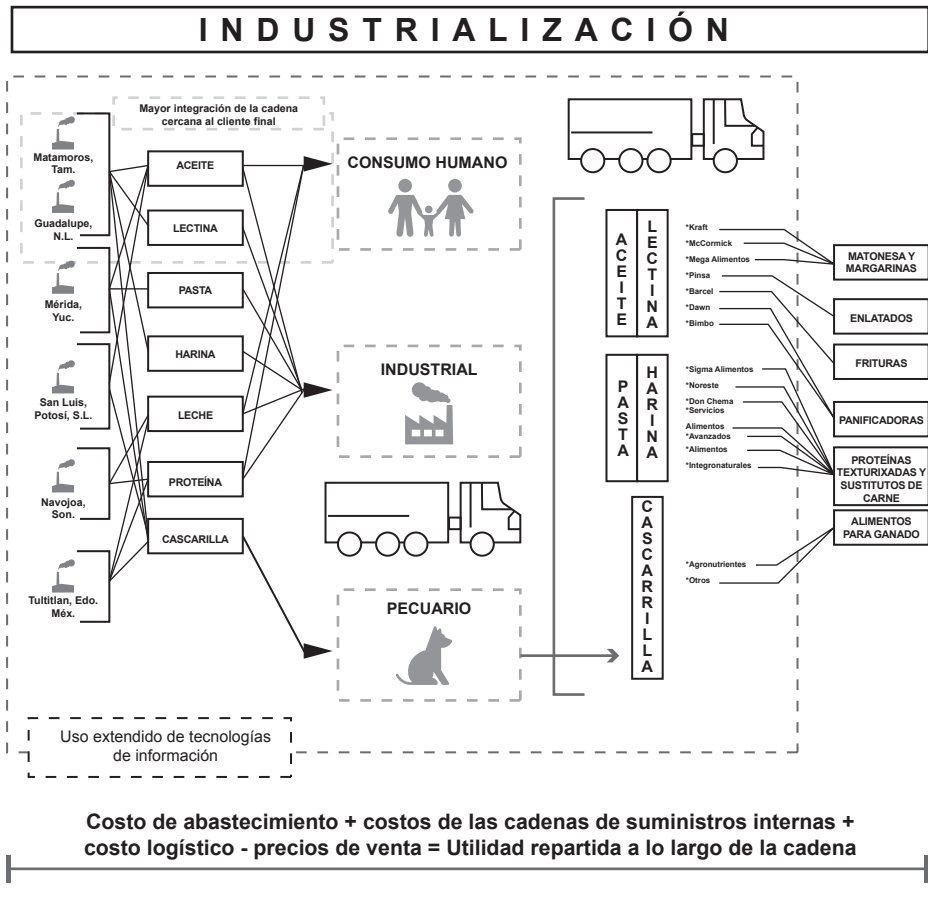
INDUSTRIALIZACIÓN

Mayor integración de la cadena cercana al cliente final

Matamoros, Tam.

Guadalupe, N.L.

Mérida, Yuc.

San Luis, Potosí, S.L.

Navojoa, Son.

Tultitlan, Edo. Méx.

ACEITE

LECTINA

PASTA

HARINA

LECHE

PROTEÍNA

CASCARILLA

CONSUMO HUMANO

INDUSTRIAL

PECUARIO

ACEITE

LECTINA

PASTA

HARINA

CASCARILLA

*Kraft
*McCormick
*Mega Alimentos
*Pinsa
*Barcel
*Dawn
*Bimbo

*Sigma Alimentos
*Noreste
*Don Chema
*Servicios
Alimentos
*Avanzados
*Alimentos
*Integronaturales

*Agronutrientes
*Otros

MATONESA Y MARGARINAS

ENLATADOS

FRITURAS

PANIFICADORAS

PROTEÍNAS TEXTURIXADAS Y SUSTITUTOS DE CARNE

ALIMENTOS PARA GANADO

Uso extendido de tecnologías de información

Costo de abastecimiento + costos de las cadenas de suministros internas + costo logístico - precios de venta = Utilidad repartida a lo largo de la cadena